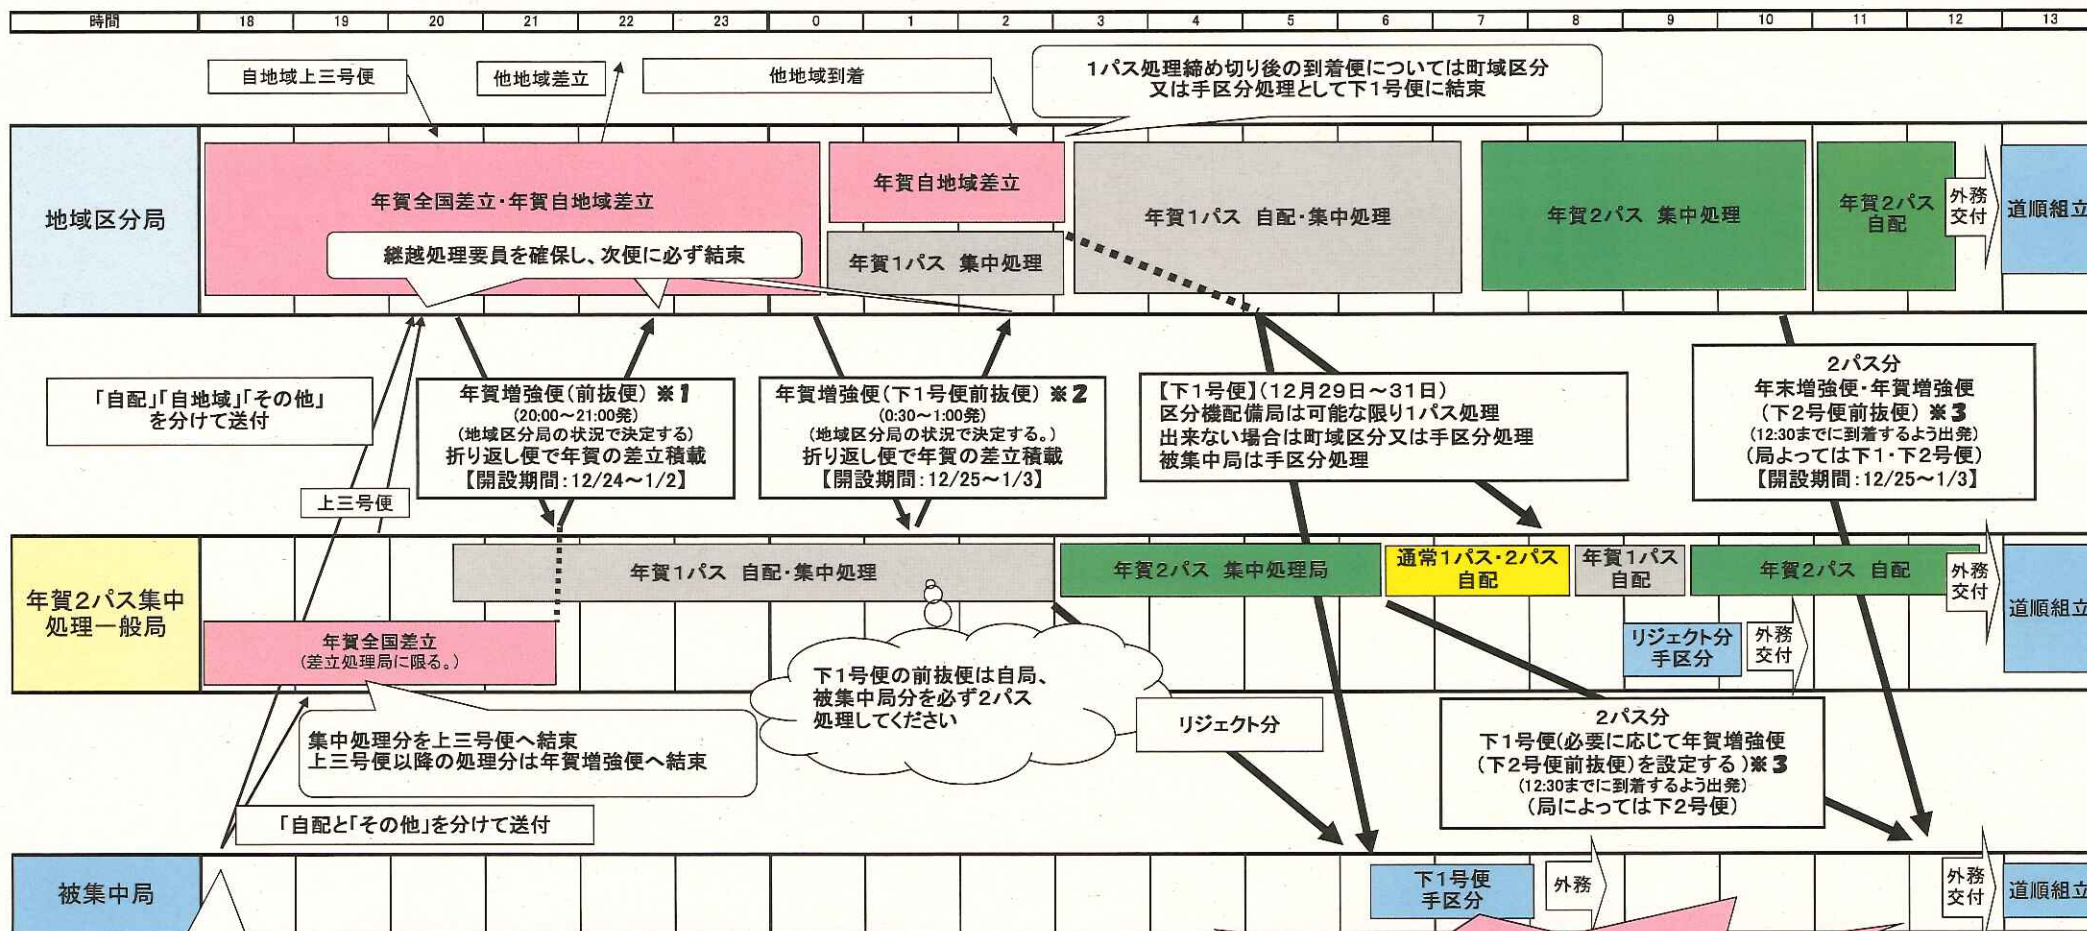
| 時間 | 18 | 19 | 20 | 21 | 22 | 23 | 0 | 1 | 2 | 3 | 4 | 5 | 6 | 7 | 8 | 9 | 10 | 11 | 12 | 13 |
|---|---|---|---|---|---|---|---|---|---|---|---|---|---|---|---|---|---|---|---|---|

自地域上三号便

他地域差立

他地域到着

1パス処理締め切り後の到着便については町域区分又は手区分処理として下1号便に結束

地域区分局

年賀全国差立・年賀自地域差立

継越処理要員を確保し、次便に必ず結束

年賀自地域差立

年賀1パス 集中処理

年賀1パス 自配・集中処理

年賀2パス 集中処理

年賀2パス 自配

外務交付

道順組立

「自配」「自地域」「その他」を分けて送付

上三号便

年賀増強便（前抜便）※1
(20:00～21:00発)
(地域区分局の状況で決定する)
折り返し便で年賀の差立積載
【開設期間：12/24～1/2】

年賀増強便（下1号便前抜便）※2
(0:30～1:00発)
(地域区分局の状況で決定する。)
折り返し便で年賀の差立積載
【開設期間：12/25～1/3】

【下1号便】（12月29日～31日）
区分機配備局は可能な限り1パス処理
出来ない場合は町域区分又は手区分処理
被集中局は手区分処理

2パス分
年末増強便・年賀増強便
（下2号便前抜便）※3
(12:30までに到着するよう出発)
（局よっては下1・下2号便）
【開設期間：12/25～1/3】

年賀2パス集中処理一般局

年賀1パス 自配・集中処理

年賀2パス 集中処理局

通常1パス・2パス自配

年賀1パス自配

年賀2パス 自配

外務交付

道順組立

年賀全国差立
（差立処理局に限る。）

リジェクト分手区分

外務交付

下1号便の前抜便は自局、被集中局分を必ず2パス処理してください

集中処理分を上三号便へ結束
上三号便以降の処理分は年賀増強便へ結束

リジェクト分

2パス分
下1号便（必要に応じて年賀増強便（下2号便前抜便）を設定する）※3
(12:30までに到着するよう出発)
（局によっては下2号便）

「自配と「その他」を分けて送付

被集中局

下1号便手区分

外務

外務交付

道順組立